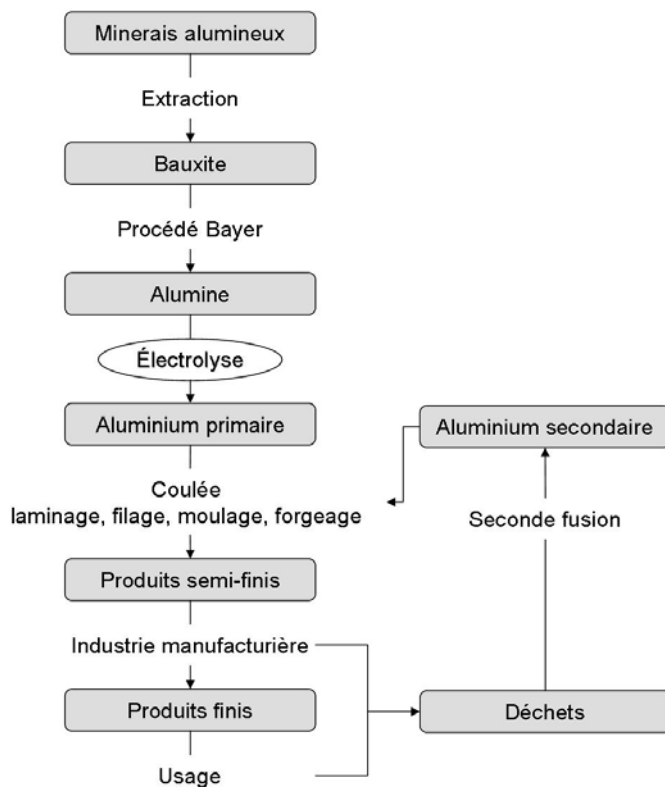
Minerais alumineux

Extraction

Bauxite

Procédé Bayer

Alumine

Électrolyse

Aluminium primaire

Aluminium secondaire

Coulée
laminage, filage, moulage, forgeage

Seconde fusion

Produits semi-finis

Industrie manufacturière

Produits finis

Déchets

Usage